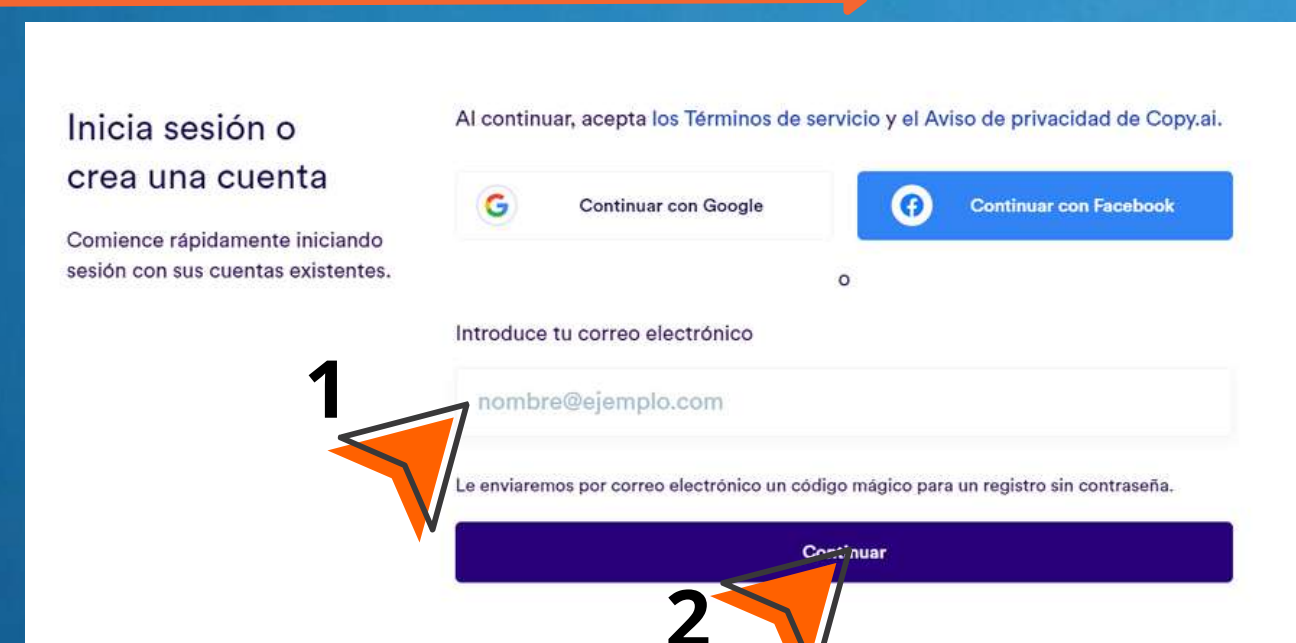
Inicia sesión o crea una cuenta

Comience rápidamente iniciando sesión con sus cuentas existentes.

Al continuar, acepta los Términos de servicio y el Aviso de privacidad de Copy.ai.

Continuar con Google

Continuar con Facebook

o

Introduce tu correo electrónico

1

nombre@ejemplo.com

Le enviaremos por correo electrónico un código mágico para un registro sin contraseña.

Co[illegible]nuar

2